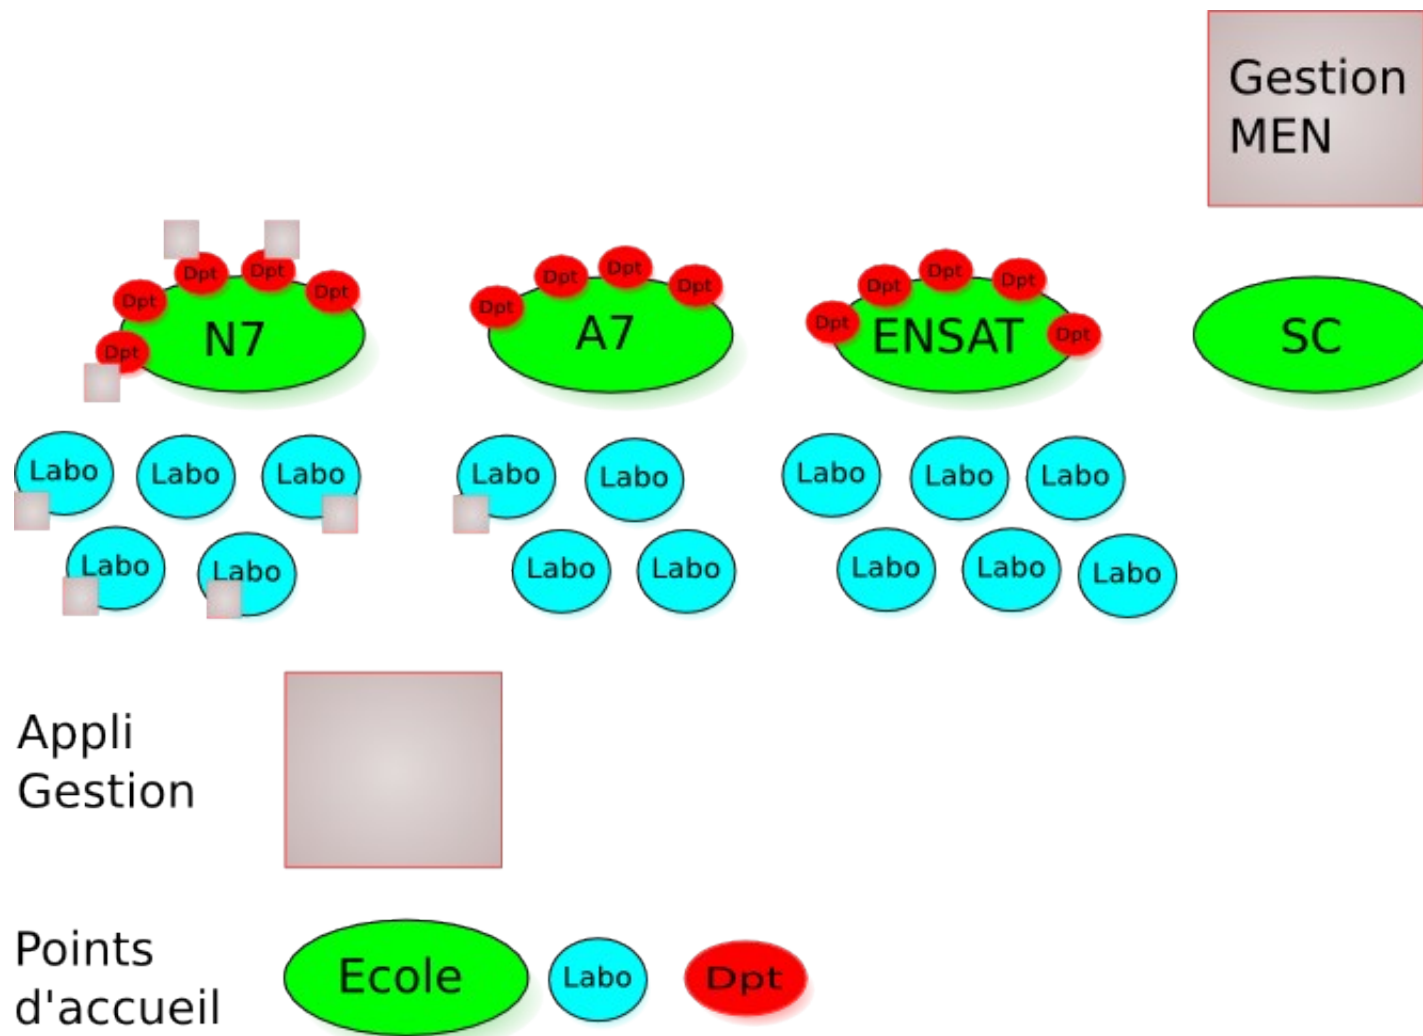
Gestion MEN

Dpt Dpt Dpt Dpt Dpt
N7

Dpt Dpt Dpt Dpt
A7

Dpt Dpt Dpt Dpt Dpt
ENSAT

SC

Labo Labo Labo
Labo Labo

Labo Labo
Labo Labo

Labo Labo Labo
Labo Labo Labo

Appli Gestion

Points d'accueil

Ecole

Labo

Dpt